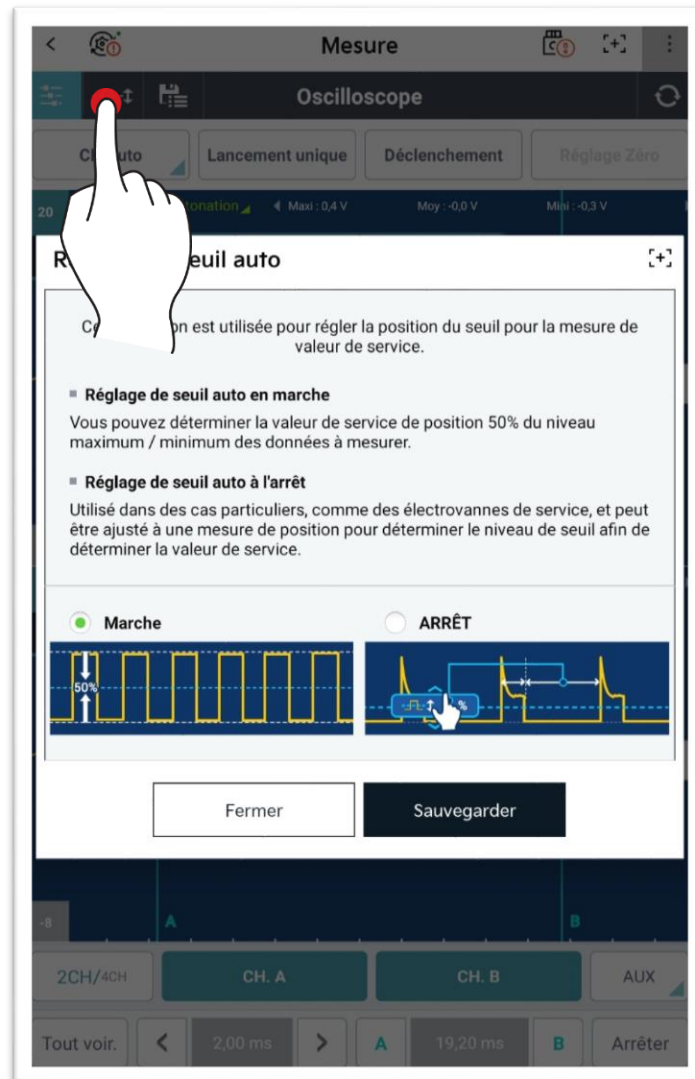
Mesure

Oscilloscope

Ch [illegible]uto Lancement unique Déclenchement Réglage Zéro

20 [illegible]onation Maxi : 0,4 V Moy : -0,0 V Mini : -0,3 V

R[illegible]euil auto

C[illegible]on est utilisée pour régler la position du seuil pour la mesure de valeur de service.

Réglage de seuil auto en marche

Vous pouvez déterminer la valeur de service de position 50% du niveau maximum / minimum des données à mesurer.

Réglage de seuil auto à l'arrêt

Utilisé dans des cas particuliers, comme des électrovannes de service, et peut être ajusté à une mesure de position pour déterminer le niveau de seuil afin de déterminer la valeur de service.

Marche

ARRÊT

50%

%

Fermer

Sauvegarder

-8

A

B

2CH/4CH CH. A CH. B AUX

Tout voir. 2,00 ms A 19,20 ms B Arrêter